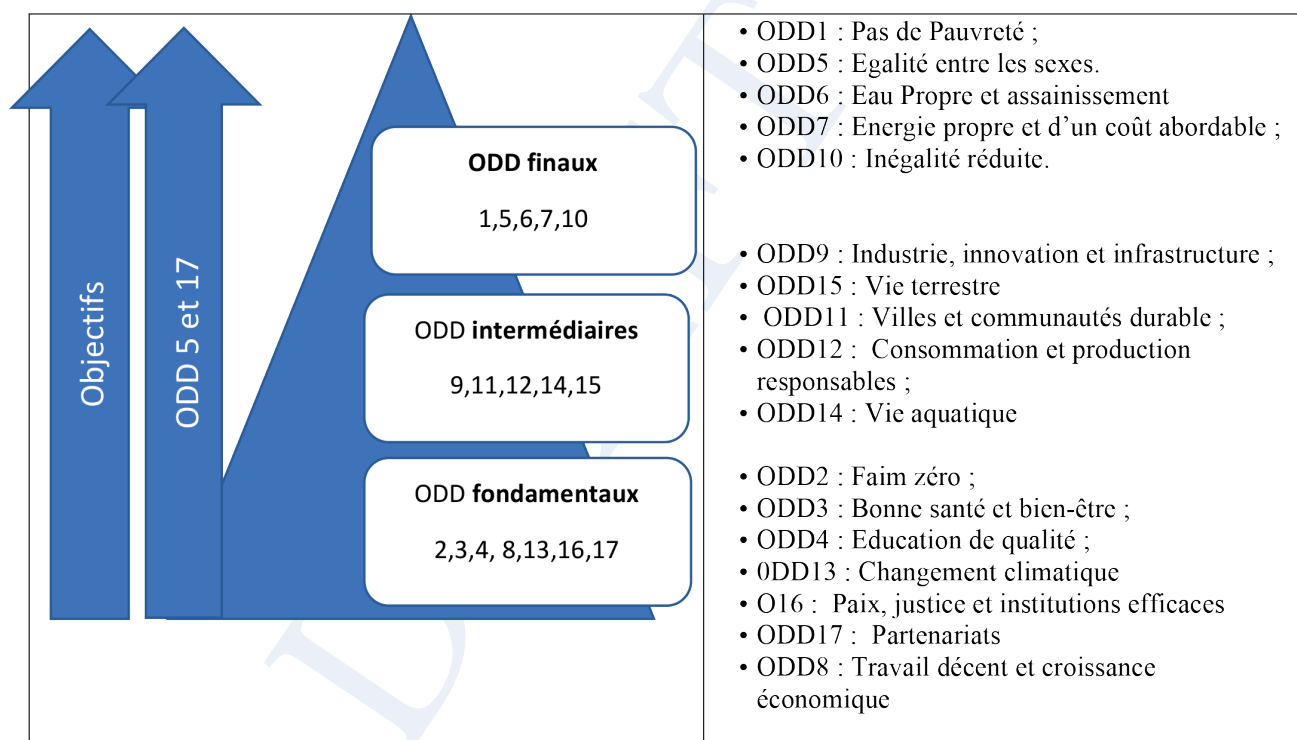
Objectifs

ODD 5 et 17

ODD finaux

1,5,6,7,10

ODD intermédiaires

9,11,12,14,15

ODD fondamentaux

2,3,4, 8,13,16,17

• ODD1 : Pas de Pauvreté ;
• ODD5 : Egalité entre les sexes.
• ODD6 : Eau Propre et assainissement
• ODD7 : Energie propre et d'un coût abordable ;
• ODD10 : Inégalité réduite.

• ODD9 : Industrie, innovation et infrastructure ;
• ODD15 : Vie terrestre
• ODD11 : Villes et communautés durable ;
• ODD12 : Consommation et production responsables ;
• ODD14 : Vie aquatique

• ODD2 : Faim zéro ;
• ODD3 : Bonne santé et bien-être ;
• ODD4 : Education de qualité ;
• 0DD13 : Changement climatique
• O16 : Paix, justice et institutions efficaces
• ODD17 : Partenariats
• ODD8 : Travail décent et croissance économique